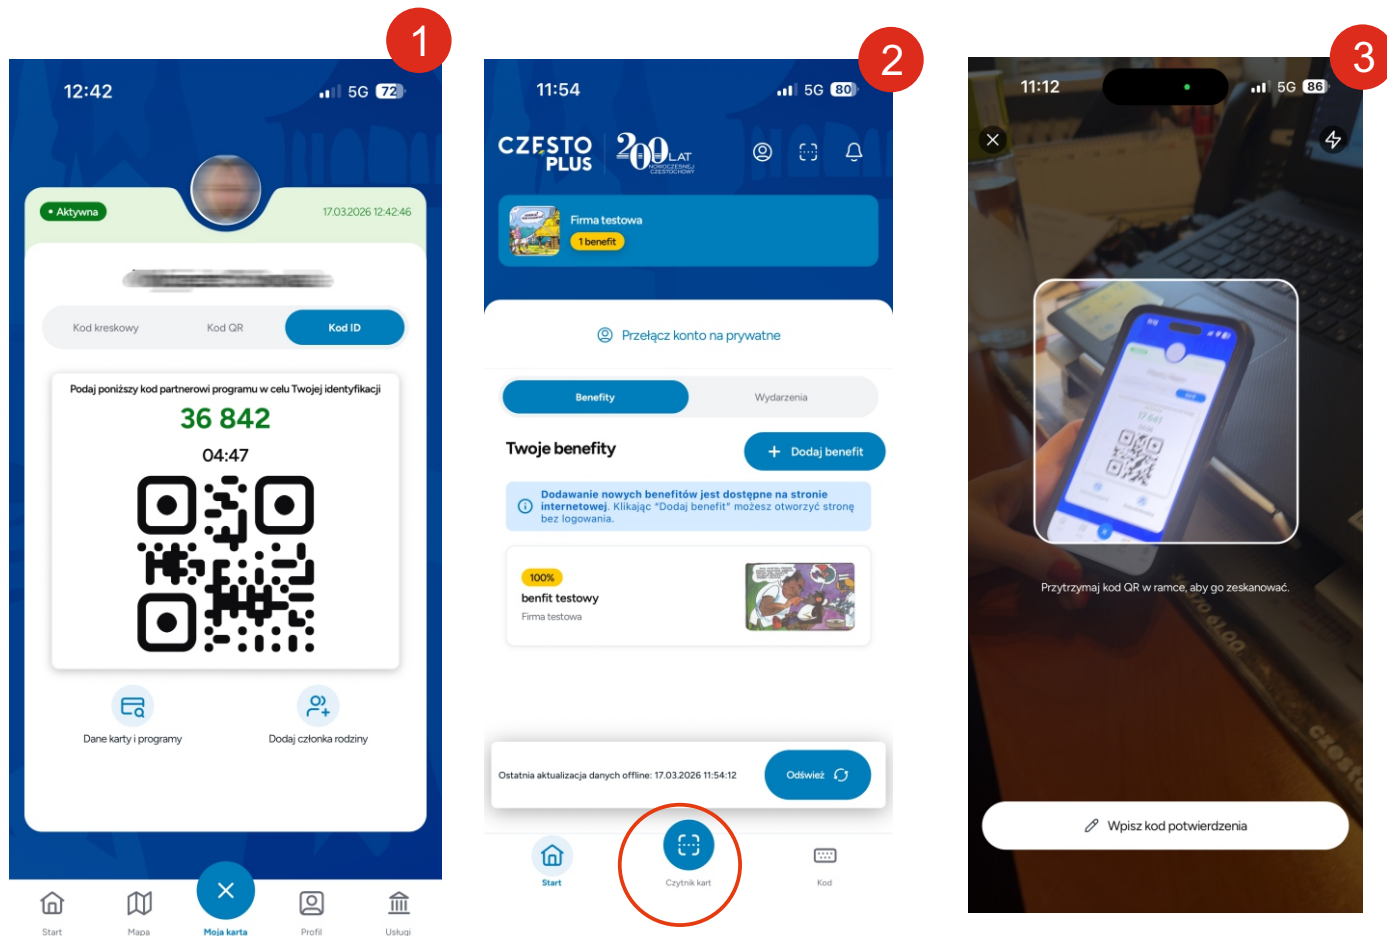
1

12:42

5G 72

• Aktywna

17.03.2026 12:42:46

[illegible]

Kod kreskowy

Kod QR

Kod ID

Podaj poniższy kod partnerowi programu w celu Twojej identyfikacji

36 842

04:47

Dane karty i programy

Dodaj członka rodziny

Start

Mapa

Moja karta

Profil

Usługi

2

11:54

5G 80

CZĘSTO PLUS

200 LAT

Firma testowa

1 benefit

Przełącz konto na prywatne

Benefity

Wydarzenia

Twoje benefity

Dodaj benefit

Dodawanie nowych benefitów jest dostępne na stronie internetowej. Klikając "Dodaj benefit" możesz otworzyć stronę bez logowania.

100%

benfit testowy

Firma testowa

Ostatnia aktualizacja danych offline: 17.03.2026 11:54:12

Odśwież

Start

Czytnik kart

Kod

3

11:12

5G 86

Przytrzymaj kod QR w ramce, aby go zeskanować.

Wpisz kod potwierdzenia